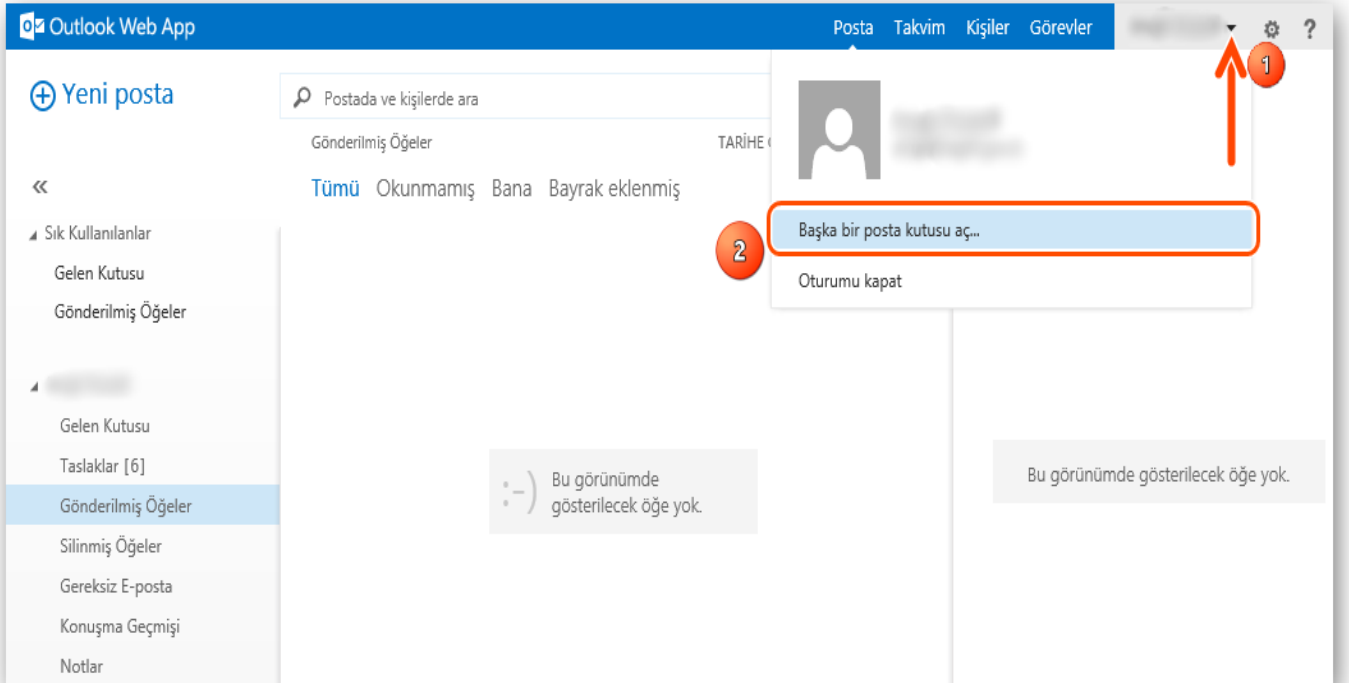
Outlook Web App

Posta Takvim Kişiler Görevler

?

1

Yeni posta

Postada ve kişilerde ara

Gönderilmiş Öğeler

TARİHE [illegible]

«

Tümü Okunmamış Bana Bayrak eklenmiş

Başka bir posta kutusu aç...

2

Oturumu kapat

Sık Kullanılanlar

Gelen Kutusu

Gönderilmiş Öğeler

Gelen Kutusu

Taslaklar [6]

Gönderilmiş Öğeler

Silinmiş Öğeler

Gereksiz E-posta

Konuşma Geçmişi

Notlar

:-)

Bu görünümde gösterilecek öğe yok.

Bu görünümde gösterilecek öğe yok.